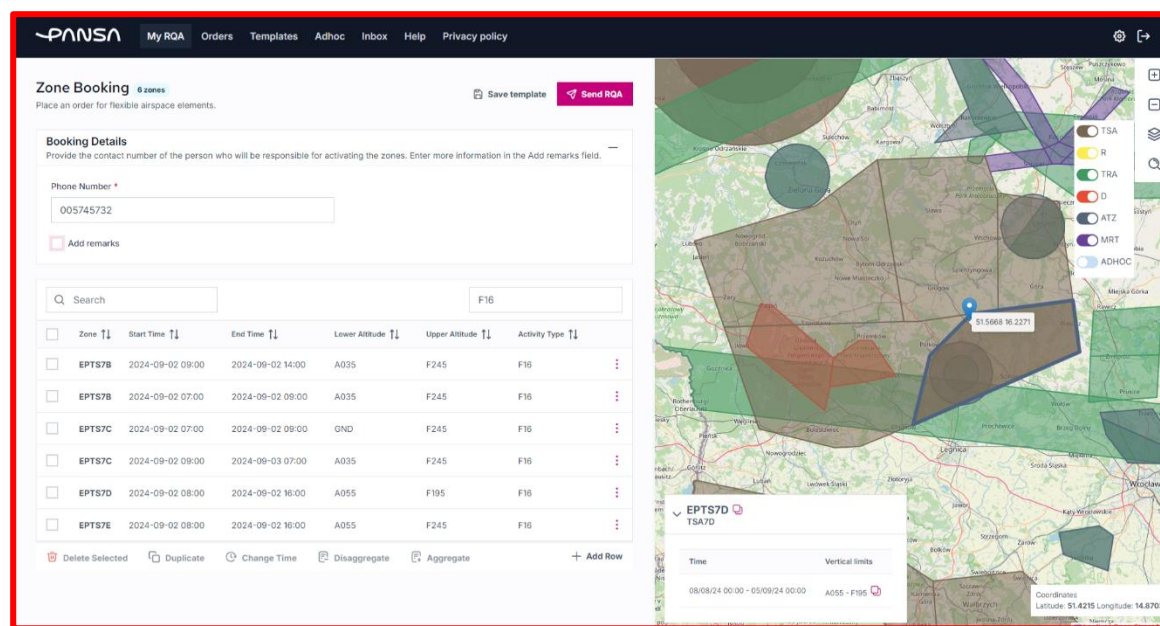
PANSA My RQA Orders Templates Adhoc Inbox Help Privacy policy

Zone Booking 6 zones
Place an order for flexible airspace elements.

Save template
Send RQA

Booking Details
Provide the contact number of the person who will be responsible for activating the zones. Enter more information in the Add remarks field.

Phone Number *
005745732

Add remarks

Search
F16

| Zone | Start Time | End Time | Lower Altitude | Upper Altitude | Activity Type |
|---|---|---|---|---|---|
| EPTS7B | 2024-09-02 09:00 | 2024-09-02 14:00 | A035 | F245 | F16 |
| EPTS7B | 2024-09-02 07:00 | 2024-09-02 09:00 | A035 | F245 | F16 |
| EPTS7C | 2024-09-02 07:00 | 2024-09-02 09:00 | GND | F245 | F16 |
| EPTS7C | 2024-09-02 09:00 | 2024-09-03 07:00 | A035 | F245 | F16 |
| EPTS7D | 2024-09-02 08:00 | 2024-09-02 16:00 | A055 | F195 | F16 |
| EPTS7E | 2024-09-02 08:00 | 2024-09-02 16:00 | A055 | F245 | F16 |

Delete Selected Duplicate Change Time Disaggregate Aggregate Add Row

TSA
R
TRA
D
ATZ
MRT
ADHOC

51.5668 16.2271

EPTS7D
TSA7D

| Time | Vertical limits |
|---|---|
| 08/08/24 00:00 - 05/09/24 00:00 | A055 - F195 |

Coordinates
Latitude: 51.4215 Longitude: 14.870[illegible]

Legnica
Wrocław
Zielona Góra
Nowogrodziec
Jawor
Złotoryja
Bolesławiec
Lwówek Śląski
Środa Śląska
Brzeg Dolny
Prochowice
Wołów
Rawicz
Miejska Górka
Kąty Wrocławskie
Strzegom
Wałbrzych
Świdnica
Głogów
Lubin
Chojnów
Wschowa
Sława
Nowa Sól
Sulechów
Zgorzelec
Lubań
Żary
Żagań
Krosno Odrzańskie
Szprotawa
Polkowice
Przemków
Gozdnica
Węgliniec
Pieńsk
Nowogrodziec
Ząbkowice Śląskie
Sobótka